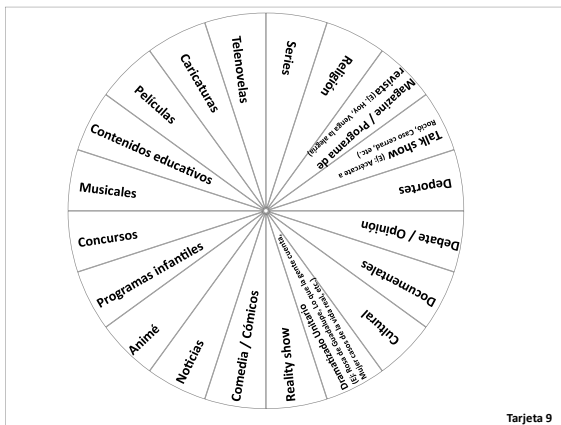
Telenovelas
Series
Religión
Magazine / Programa de revista (Ej. Hoy, Venga la alegría)
Talk show (Ej. Acércate a Rocío, Caso cerrado, etc.)
Deportes
Debate / Opinión
Documentales
Cultural
Dramatizado Unitario (Ej. Rosa de Guadalupe, Lo que la gente cuenta, Mujer casos de la vida real, etc.)
Reality show
Comedia / Cómicos
Noticias
Animé
Programas infantiles
Concursos
Musicales
Contenidos educativos
Películas
Caricaturas

Tarjeta 9